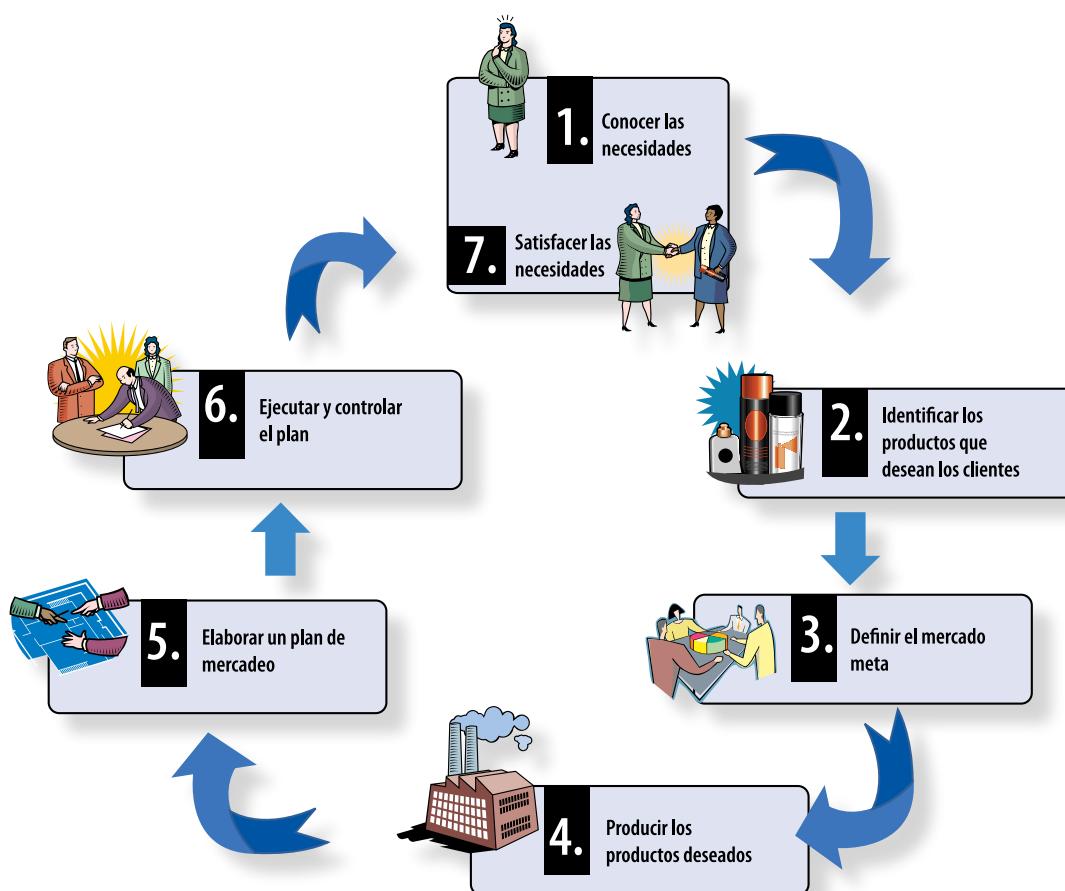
1. Conocer las necesidades

7. Satisfacer las necesidades

2. Identificar los productos que desean los clientes

3. Definir el mercado meta

4. Producir los productos deseados

5. Elaborar un plan de mercadeo

6. Ejecutar y controlar el plan